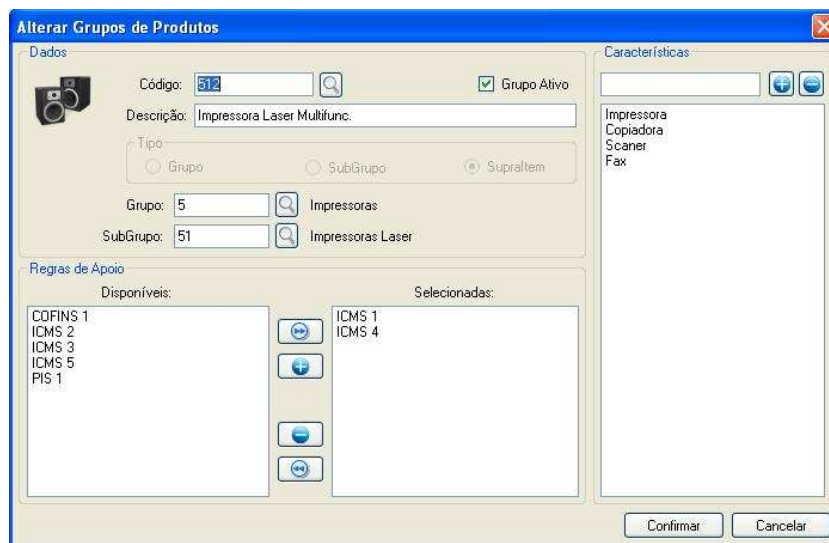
Alterar Grupos de Produtos

Dados

Código: 512

Grupo Ativo

Descrição: Impressora Laser Multifunc.

Tipo

Grupo

SubGrupo

SupraItem

Grupo: 5 Impressoras

SubGrupo: 51 Impressoras Laser

Regras de Apoio

Disponíveis:

COFINS 1
ICMS 2
ICMS 3
ICMS 5
PIS 1

Selecionadas:

ICMS 1
ICMS 4

Características

Impressora
Copiadora
Scaner
Fax

Confirmar

Cancelar